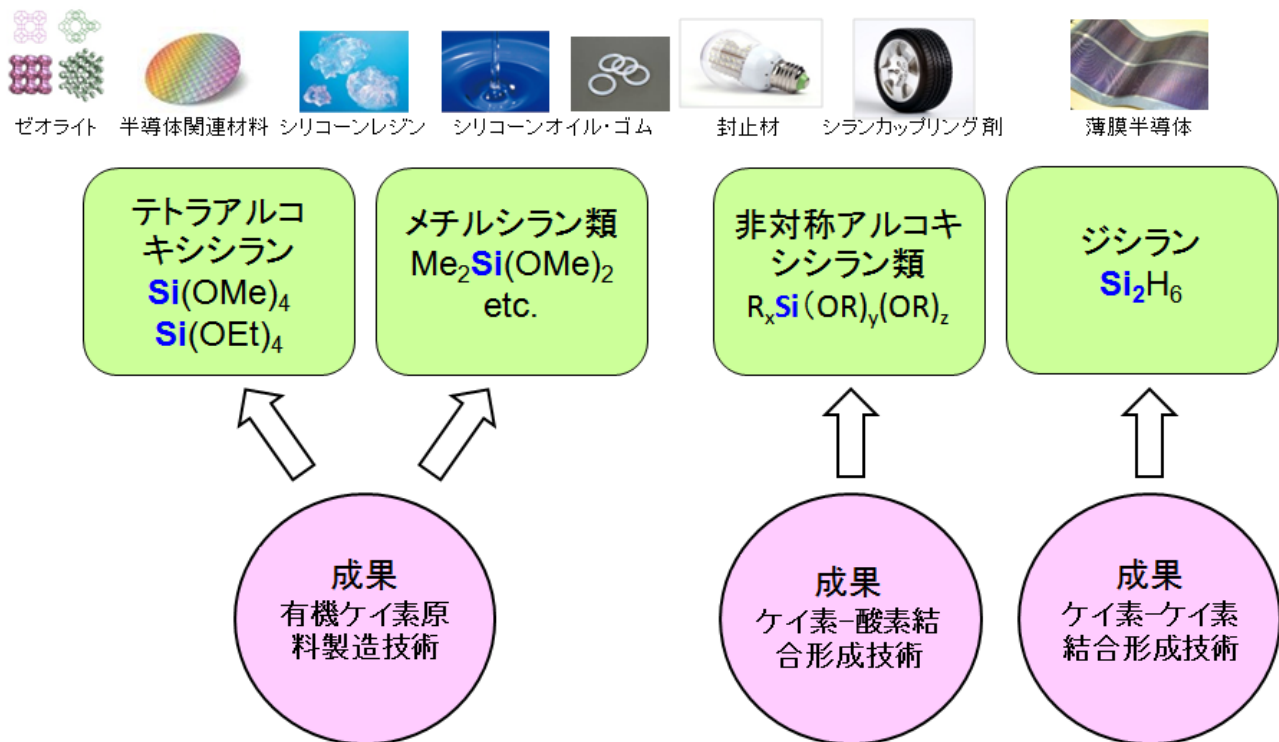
ゼオライト 半導体関連材料 シリコーンレジン シリコーンオイル・ゴム 封止材 シランカップリング剤 薄膜半導体

テトラアルコキシシラン
$Si(OMe)_4$
$Si(OEt)_4$

メチルシラン類
$Me_2Si(OMe)_2$
etc.

非対称アルコキシシラン類
$R_xSi(OR)_y(OR)_z$

ジシラン
$Si_2H_6$

成果
有機ケイ素原料製造技術

成果
ケイ素−酸素結合形成技術

成果
ケイ素−ケイ素結合形成技術